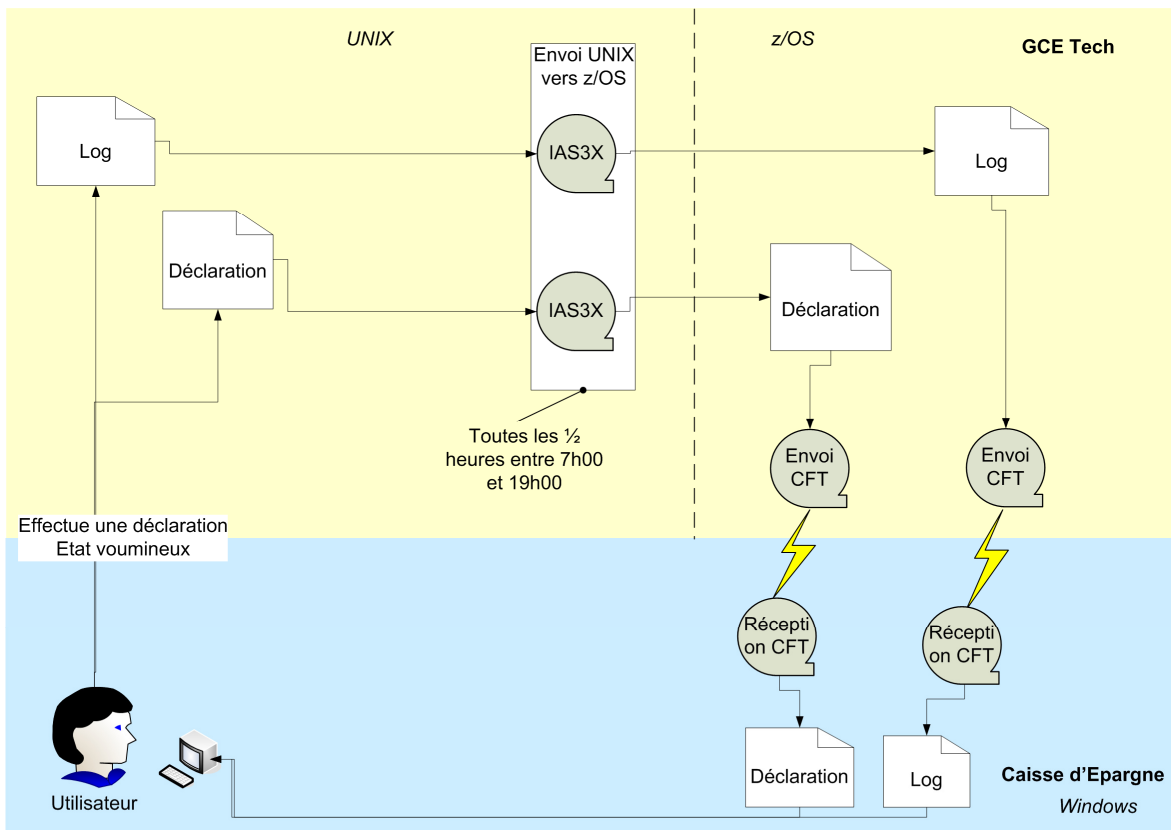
UNIX

Envoi UNIX vers z/OS

z/OS

GCE Tech

Log

IAS3X

Log

Déclaration

IAS3X

Déclaration

Toutes les ½ heures entre 7h00 et 19h00

Envoi CFT

Envoi CFT

Effectue une déclaration
Etat voumineux

Récepti on CFT

Récepti on CFT

Déclaration

Log

Caisse d'Epargne

Windows

Utilisateur